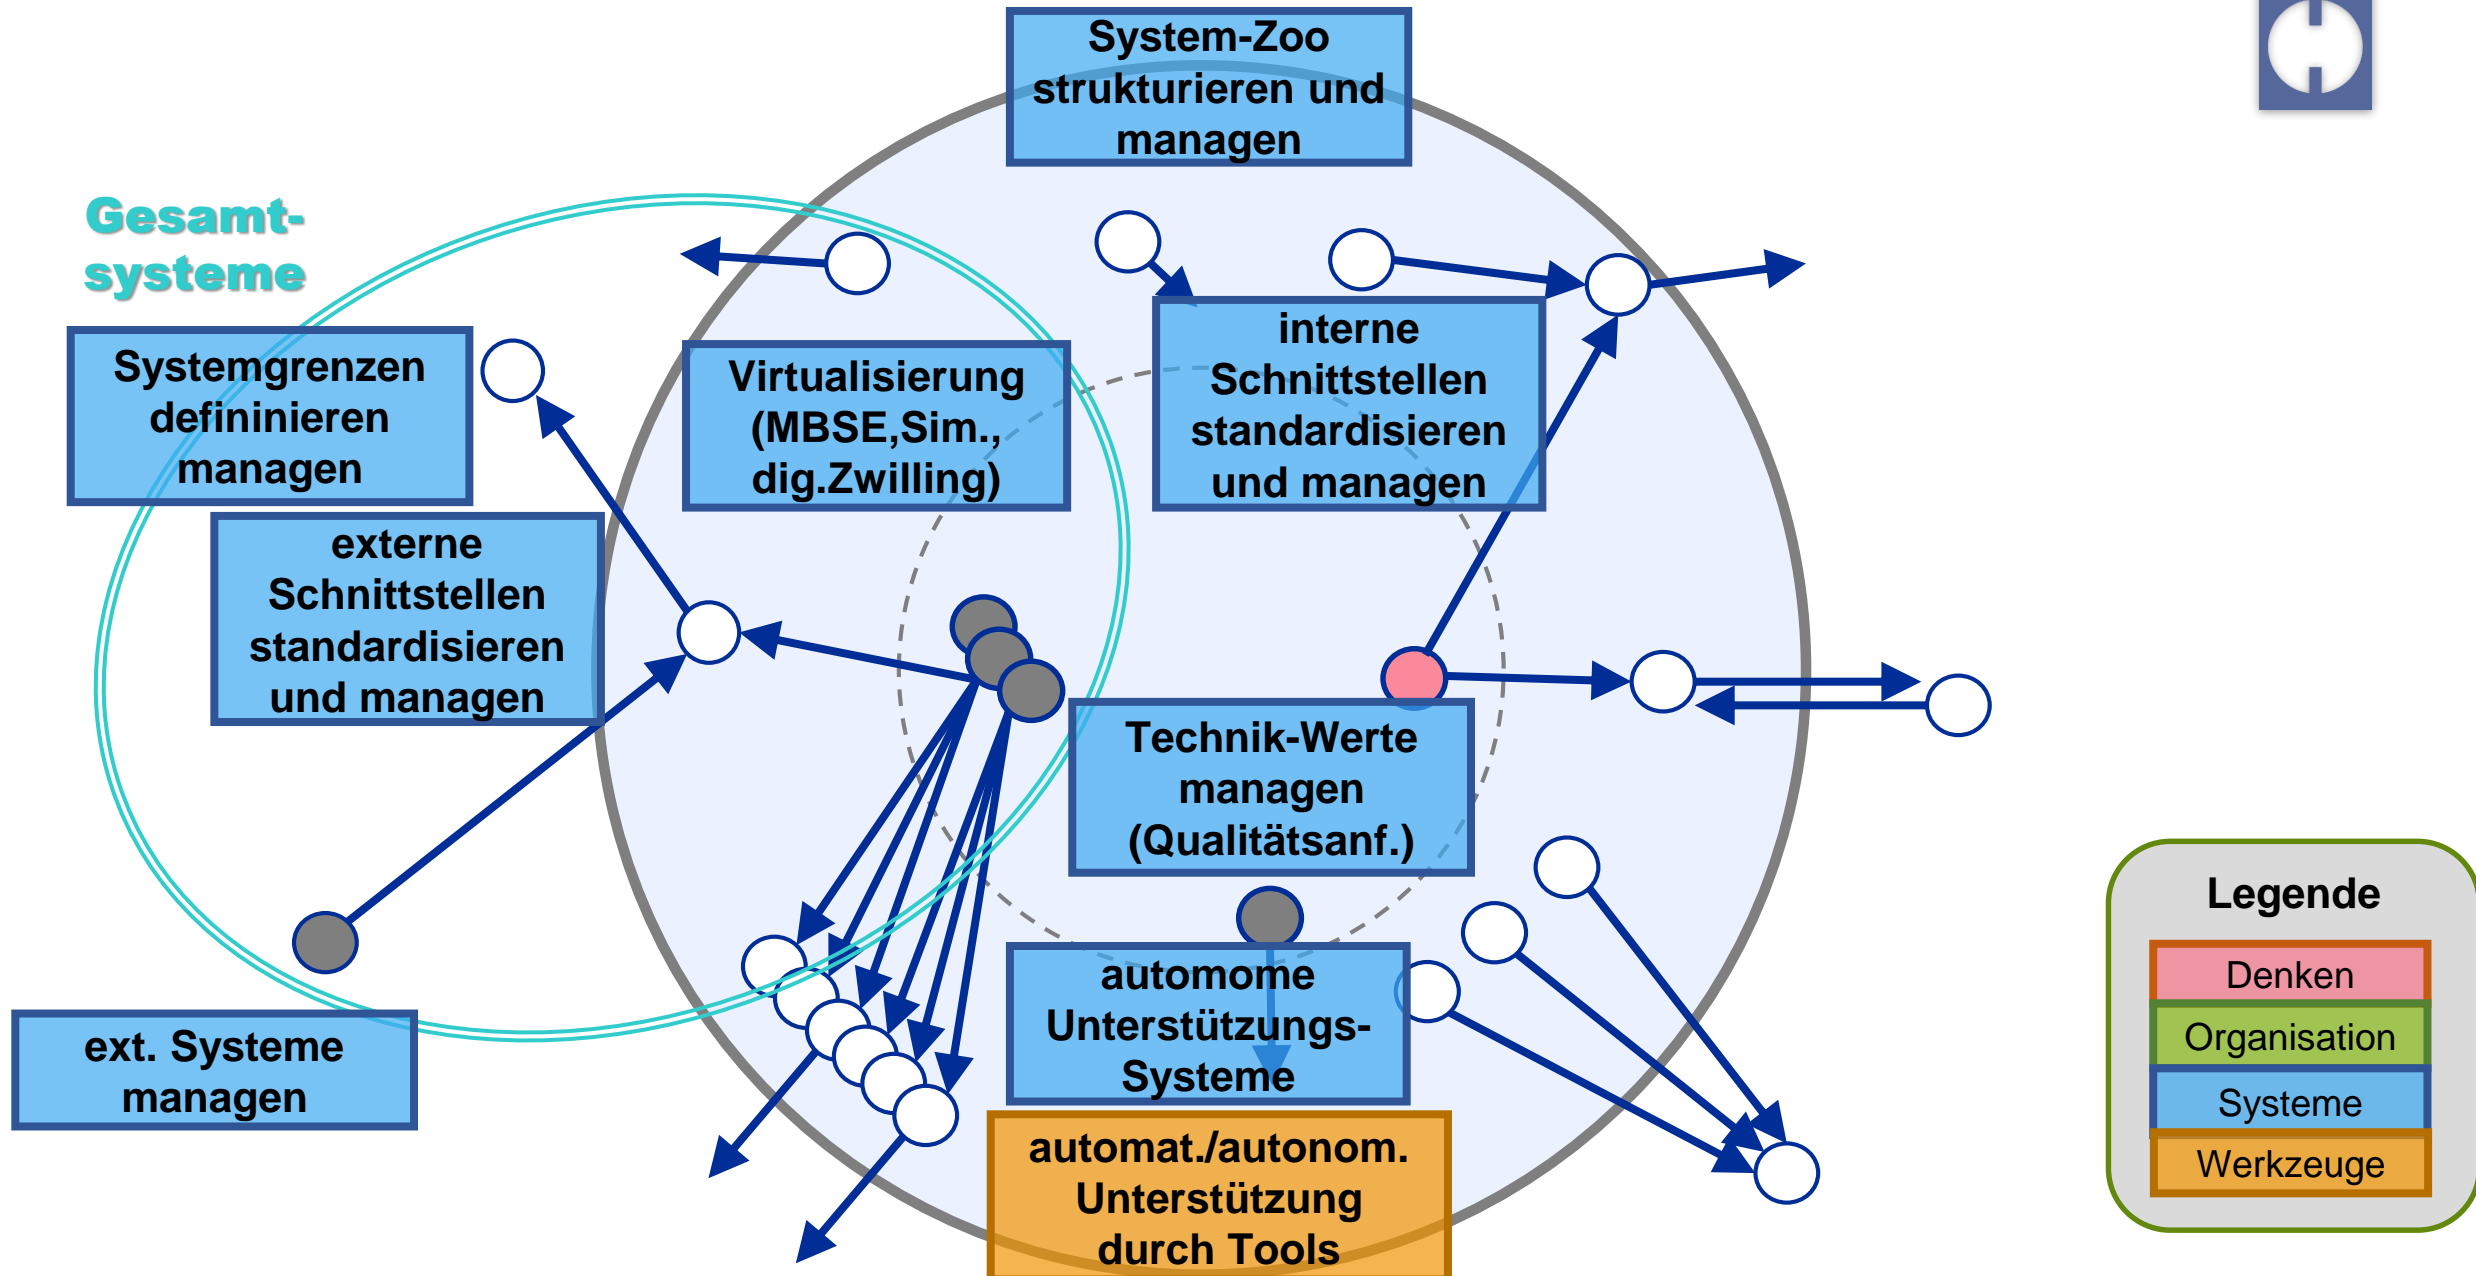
System-Zoo strukturieren und managen

Gesamt-systeme

Systemgrenzen defininieren managen

Virtualisierung (MBSE,Sim., dig.Zwilling)

interne Schnittstellen standardisieren und managen

externe Schnittstellen standardisieren und managen

Technik-Werte managen (Qualitätsanf.)

automome Unterstützungs-Systeme

ext. Systeme managen

automat./autonom. Unterstützung durch Tools

Legende
Denken
Organisation
Systeme
Werkzeuge